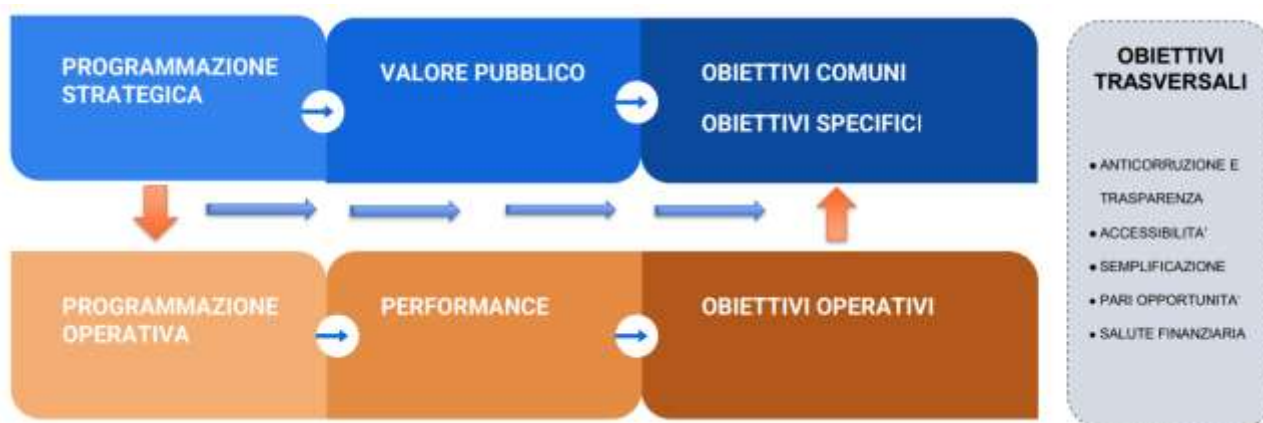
PROGRAMMAZIONE STRATEGICA

VALORE PUBBLICO

OBIETTIVI COMUNI

OBIETTIVI SPECIFICI

PROGRAMMAZIONE OPERATIVA

PERFORMANCE

OBIETTIVI OPERATIVI

OBIETTIVI TRASVERSALI

• ANTICORRUZIONE E TRASPARENZA
• ACCESSIBILITA'
• SEMPLIFICAZIONE
• PARI OPPORTUNITA'
• SALUTE FINANZIARIA